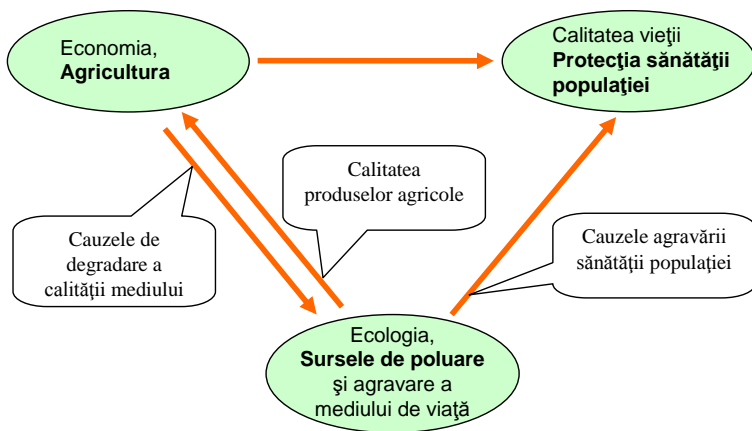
Economia,
**Agricultura**

Calitatea vieţii
**Protecţia sănătăţii populaţiei**

Calitatea produselor agricole

Cauzele de degradare a calităţii mediului

Cauzele agravării sănătăţii populaţiei

Ecologia,
**Sursele de poluare**
şi agravare a mediului de viaţă